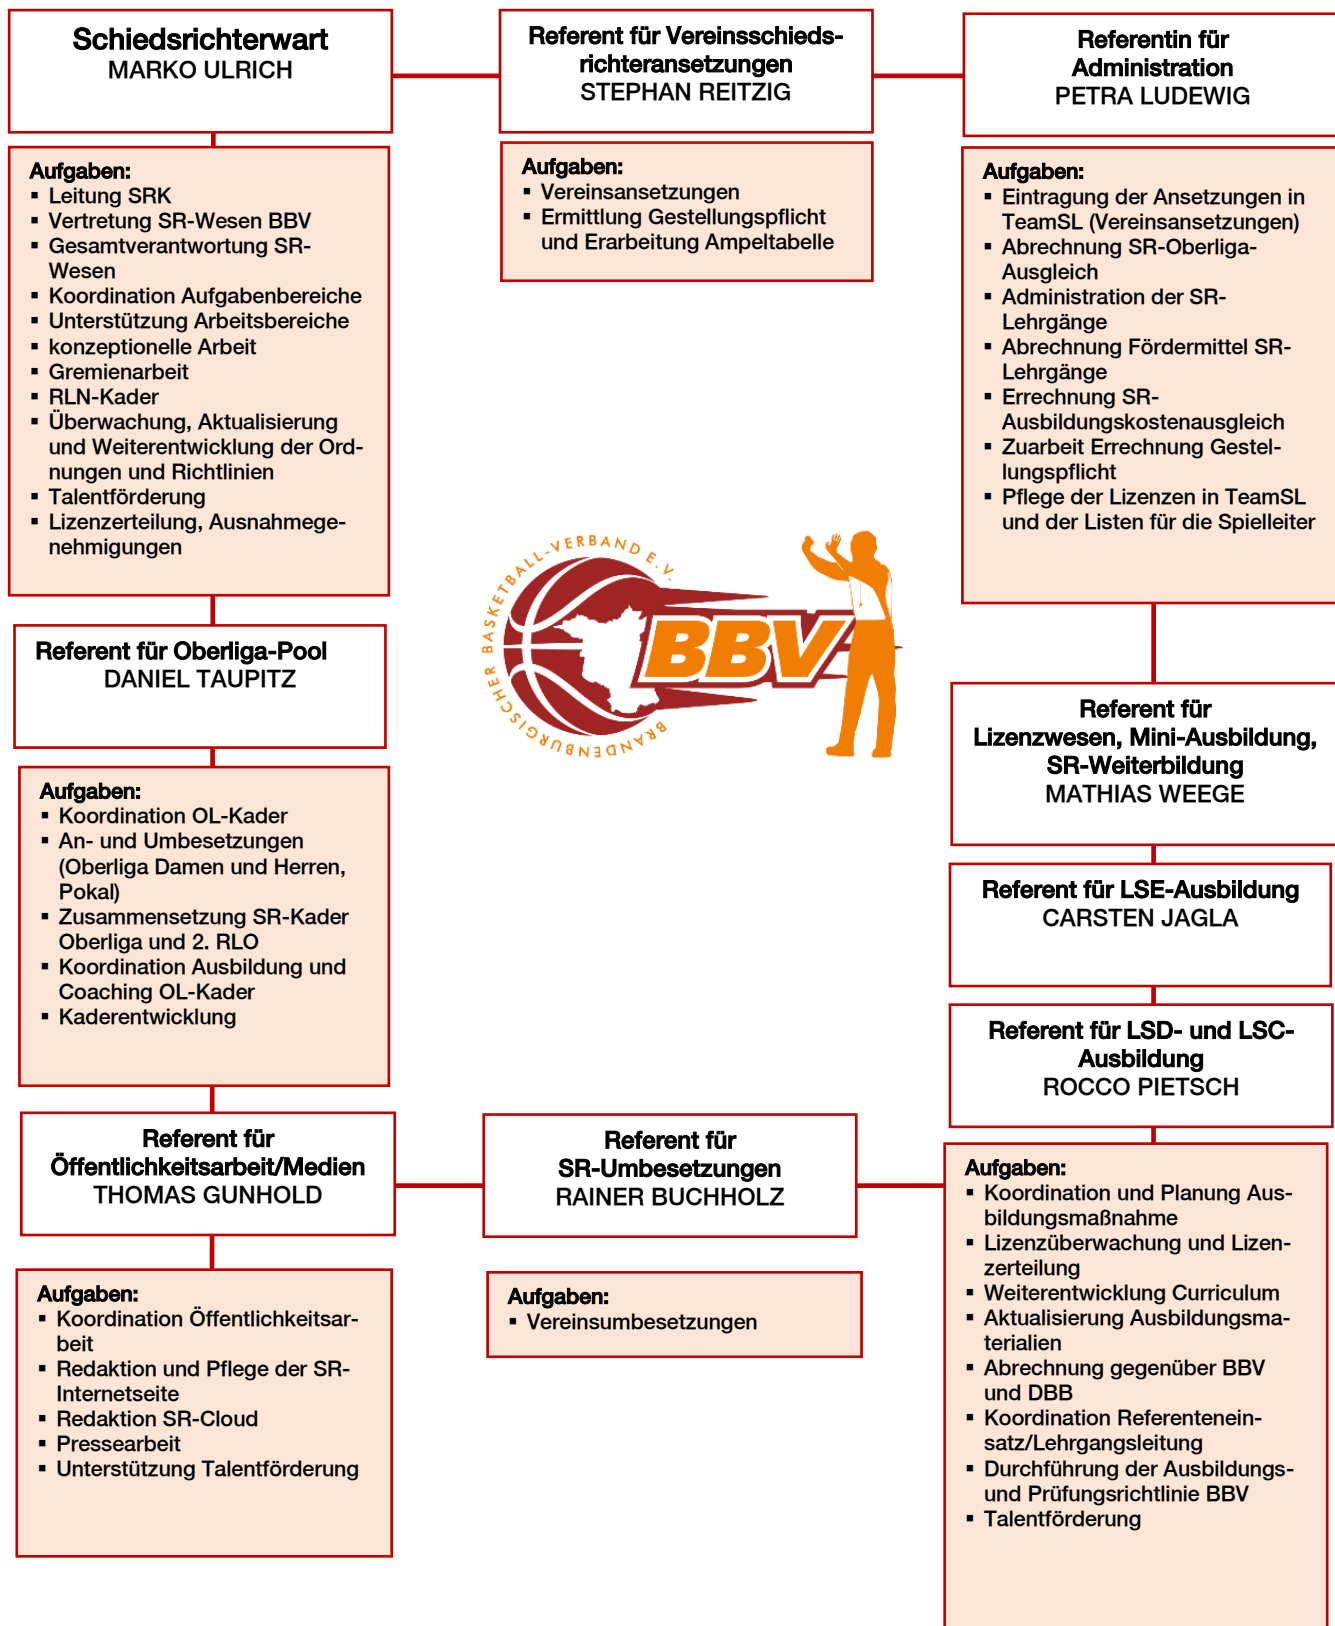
Schiedsrichterwart
MARKO ULRICH

Aufgaben:
▪ Leitung SRK
▪ Vertretung SR-Wesen BBV
▪ Gesamtverantwortung SR-Wesen
▪ Koordination Aufgabenbereiche
▪ Unterstützung Arbeitsbereiche
▪ konzeptionelle Arbeit
▪ Gremienarbeit
▪ RLN-Kader
▪ Überwachung, Aktualisierung und Weiterentwicklung der Ordnungen und Richtlinien
▪ Talentförderung
▪ Lizenzerteilung, Ausnahmegenehmigungen

Referent für Vereinsschiedsrichteransetzungen
STEPHAN REITZIG

Aufgaben:
▪ Vereinsansetzungen
▪ Ermittlung Gestellungspflicht und Erarbeitung Ampeltabelle

Referentin für Administration
PETRA LUDEWIG

Aufgaben:
▪ Eintragung der Ansetzungen in TeamSL (Vereinsansetzungen)
▪ Abrechnung SR-Oberliga-Ausgleich
▪ Administration der SR-Lehrgänge
▪ Abrechnung Fördermittel SR-Lehrgänge
▪ Errechnung SR-Ausbildungskostenausgleich
▪ Zuarbeit Errechnung Gestellungspflicht
▪ Pflege der Lizenzen in TeamSL und der Listen für die Spielleiter

BRANDENBURGISCHER BASKETBALL-VERBAND E.V.
BBV

Referent für Oberliga-Pool
DANIEL TAUPITZ

Aufgaben:
▪ Koordination OL-Kader
▪ An- und Umbesetzungen (Oberliga Damen und Herren, Pokal)
▪ Zusammensetzung SR-Kader Oberliga und 2. RLO
▪ Koordination Ausbildung und Coaching OL-Kader
▪ Kaderentwicklung

Referent für Lizenzwesen, Mini-Ausbildung, SR-Weiterbildung
MATHIAS WEEGE

Referent für LSE-Ausbildung
CARSTEN JAGLA

Referent für LSD- und LSC-Ausbildung
ROCCO PIETSCH

Referent für Öffentlichkeitsarbeit/Medien
THOMAS GUNHOLD

Aufgaben:
▪ Koordination Öffentlichkeitsarbeit
▪ Redaktion und Pflege der SR-Internetseite
▪ Redaktion SR-Cloud
▪ Pressearbeit
▪ Unterstützung Talentförderung

Referent für SR-Umbesetzungen
RAINER BUCHHOLZ

Aufgaben:
▪ Vereinsumbesetzungen

Aufgaben:
▪ Koordination und Planung Ausbildungsmaßnahme
▪ Lizenzüberwachung und Lizenzerteilung
▪ Weiterentwicklung Curriculum
▪ Aktualisierung Ausbildungsmaterialien
▪ Abrechnung gegenüber BBV und DBB
▪ Koordination Referenteneinsatz/Lehrgangsleitung
▪ Durchführung der Ausbildungs- und Prüfungsrichtlinie BBV
▪ Talentförderung